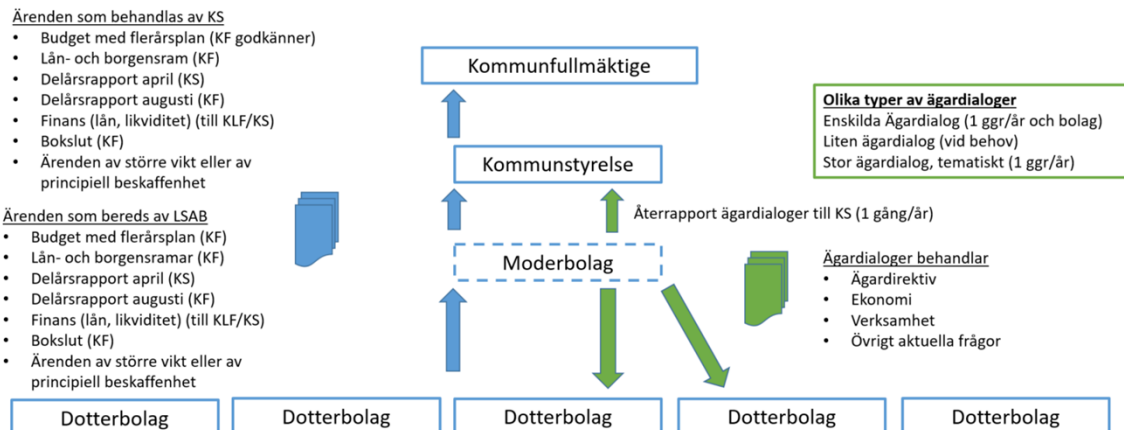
Ärenden som behandlas av KS
- Budget med flerårsplan (KF godkänner)
- Lån- och borgensram (KF)
- Delårsrapport april (KS)
- Delårsrapport augusti (KF)
- Finans (lån, likviditet) (till KLF/KS)
- Bokslut (KF)
- Ärenden av större vikt eller av principiell beskaffenhet

Ärenden som bereds av LSAB
- Budget med flerårsplan (KF)
- Lån- och borgensramar (KF)
- Delårsrapport april (KS)
- Delårsrapport augusti (KF)
- Finans (lån, likviditet) (till KLF/KS)
- Bokslut (KF)
- Ärenden av större vikt eller av principiell beskaffenhet

Kommunfullmäktige

Kommunstyrelse

Återrapport ägardialoger till KS (1 gång/år)

Moderbolag

Olika typer av ägardialoger
Enskilda Ägardialog (1 ggr/år och bolag)
Liten ägardialog (vid behov)
Stor ägardialog, tematiskt (1 ggr/år)

Ägardialoger behandlar
- Ägardirektiv
- Ekonomi
- Verksamhet
- Övrigt aktuella frågor

Dotterbolag
Dotterbolag
Dotterbolag
Dotterbolag
Dotterbolag